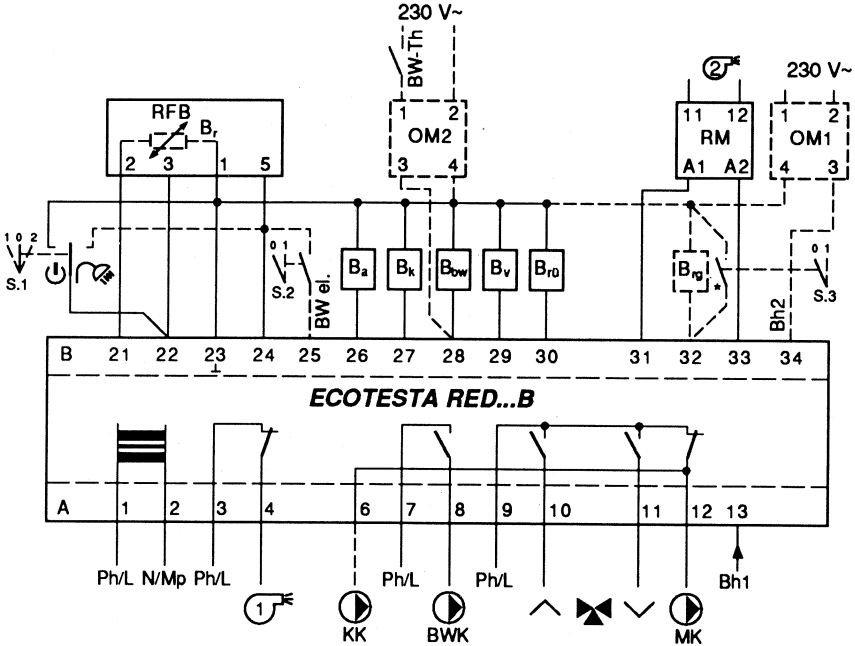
230 V~
BW-Th
1 2
OM2
3 4
RFB
$B_r$
2 3 1 5
2
11 12
RM
A1 A2
230 V~
1 2
OM1
4 3
1 0 2
S.1
0 1
S.2
BW el.
$B_a$
$B_k$
$B_{bw}$
$B_v$
$B_{rü}$
$B_{rg}$
*
0 1
S.3
Bh2
B 21 22 23 24 25 26 27 28 29 30 31 32 33 34
ECOTESTA RED...B
A 1 2 3 4 6 7 8 9 10 11 12 13
Ph/L N/Mp Ph/L
1
KK
Ph/L
BWK
Ph/L
MK
Bh1